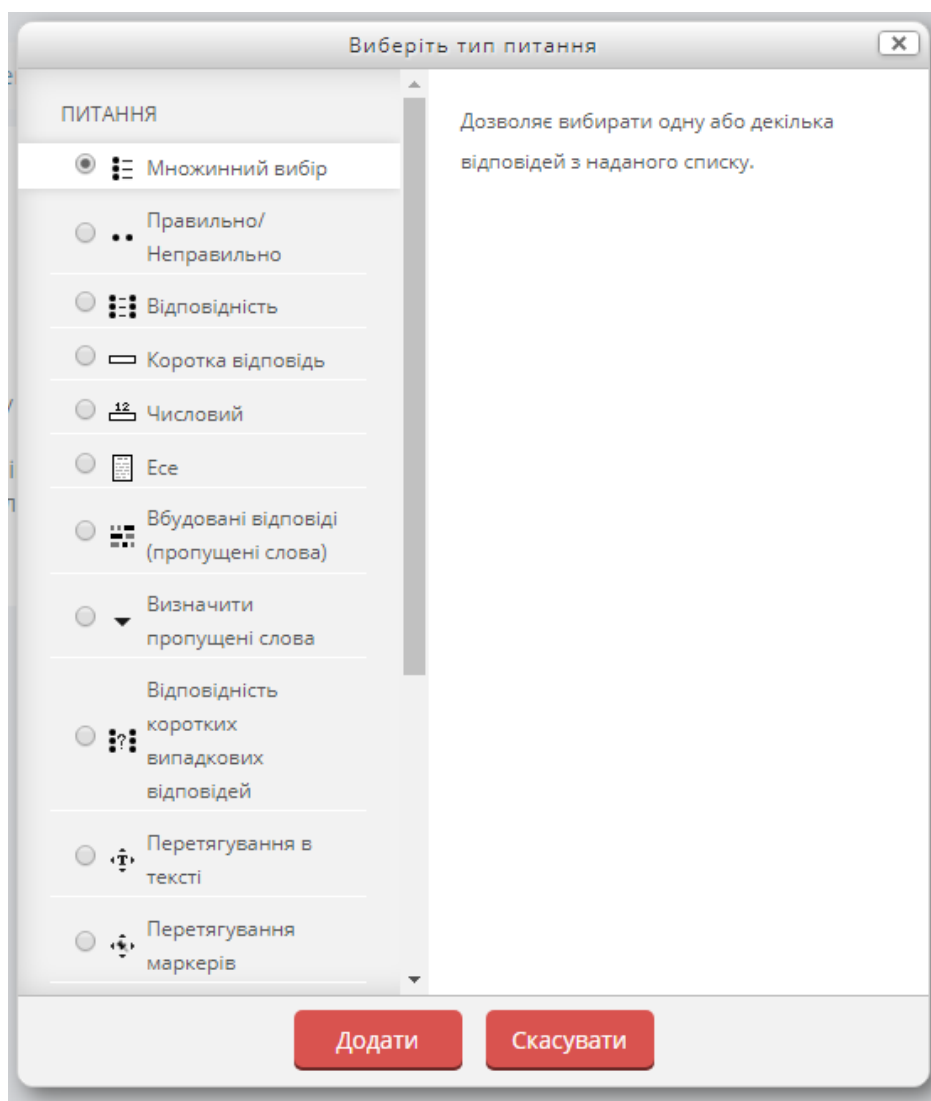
Виберіть тип питання

ПИТАННЯ

Множинний вибір

Правильно/Неправильно

Відповідність

Коротка відповідь

Числовий

Есе

Вбудовані відповіді (пропущені слова)

Визначити пропущені слова

Відповідність коротких випадкових відповідей

Перетягування в тексті

Перетягування маркерів

Дозволяє вибирати одну або декілька відповідей з наданого списку.

Додати

Скасувати